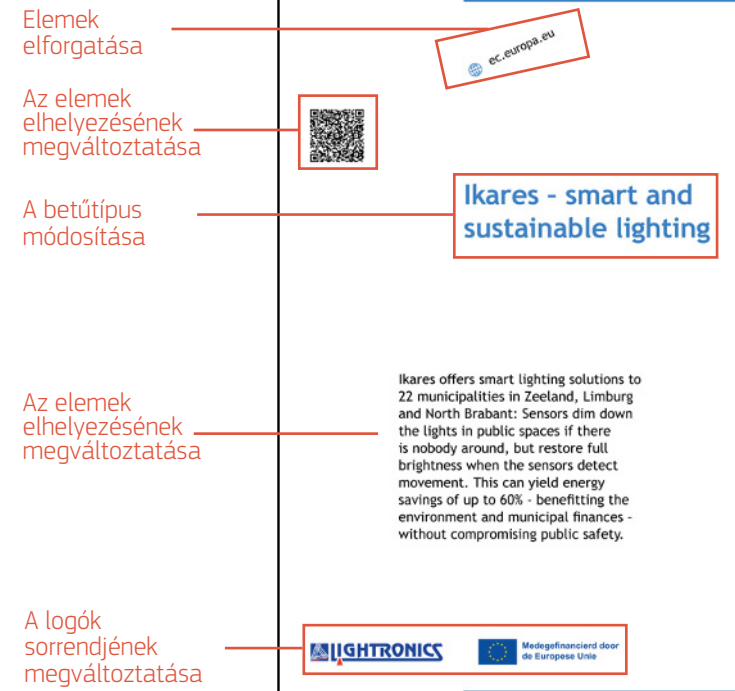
Elemek elforgatása

ec.europa.eu

Az elemek elhelyezésének megváltoztatása

A betűtípus módosítása

Ikares - smart and sustainable lighting

Az elemek elhelyezésének megváltoztatása

Ikares offers smart lighting solutions to 22 municipalities in Zeeland, Limburg and North Brabant: Sensors dim down the lights in public spaces if there is nobody around, but restore full brightness when the sensors detect movement. This can yield energy savings of up to 60% - benefitting the environment and municipal finances - without compromising public safety.

A logók sorrendjének megváltoztatása

LIGHTRONICS

Medegefinancierd door de Europese Unie